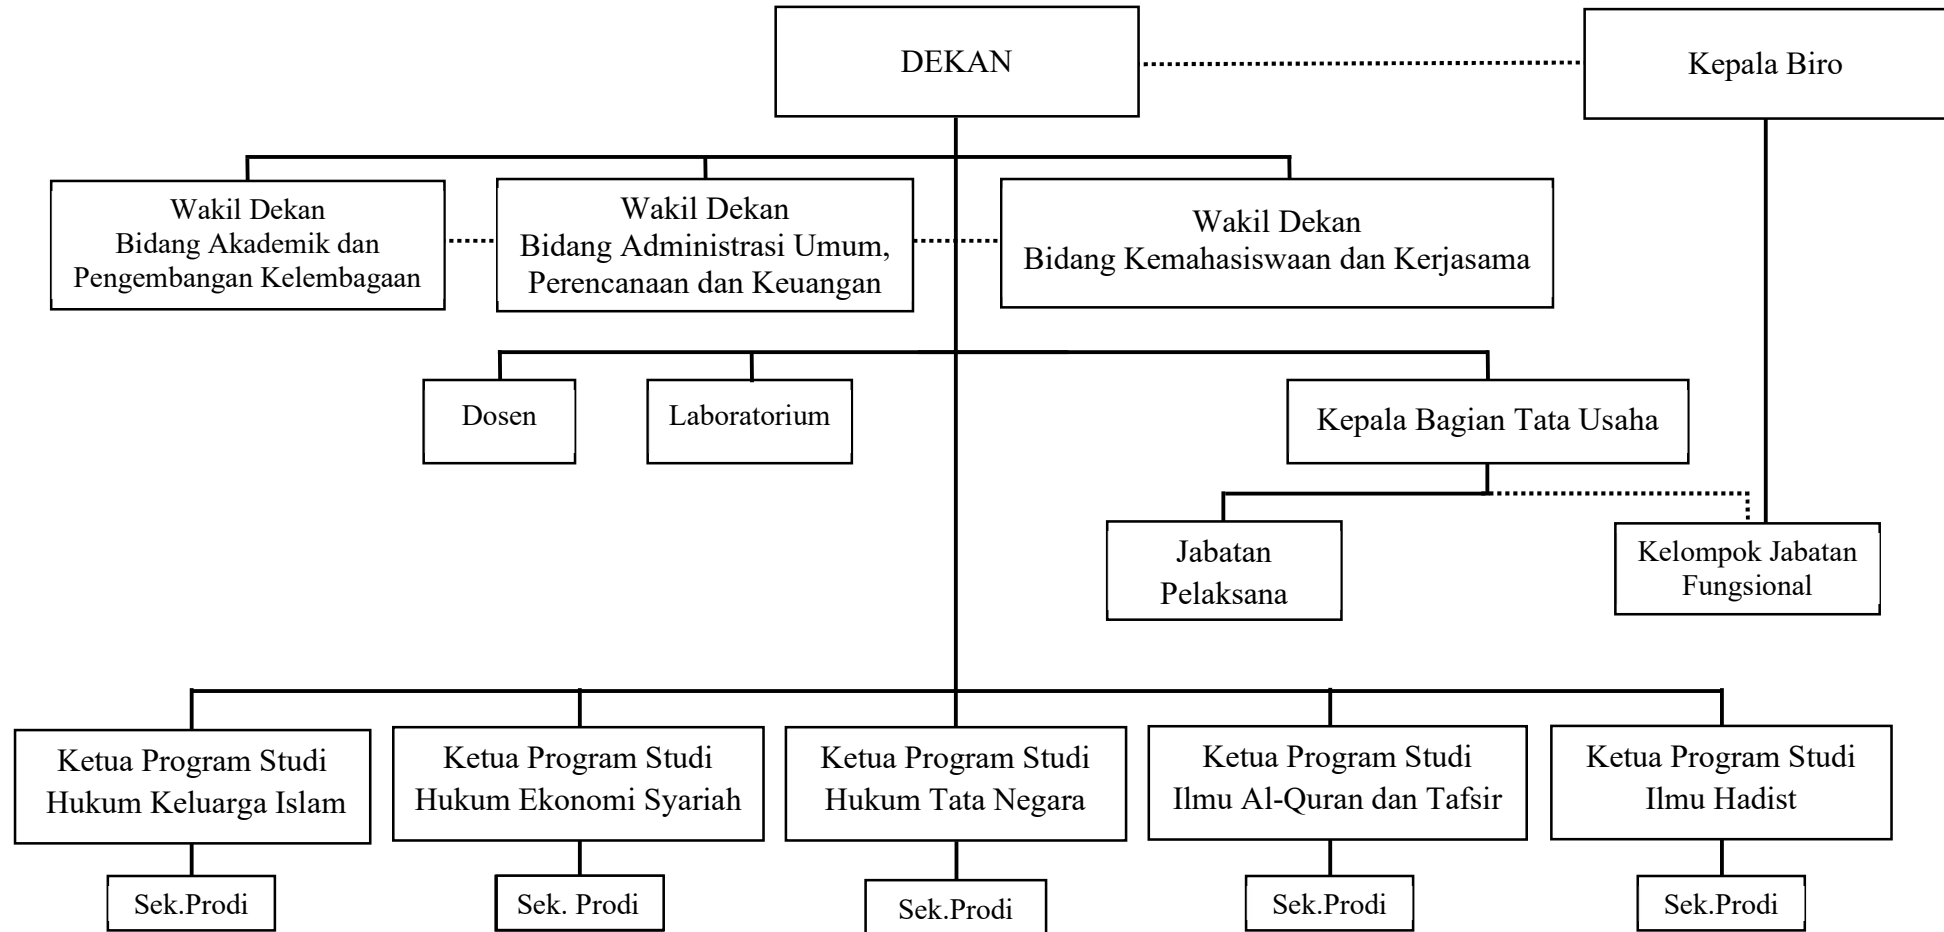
DEKAN

Kepala Biro

Wakil Dekan
Bidang Akademik dan
Pengembangan Kelembagaan

Wakil Dekan
Bidang Administrasi Umum,
Perencanaan dan Keuangan

Wakil Dekan
Bidang Kemahasiswaan dan Kerjasama

Dosen

Laboratorium

Kepala Bagian Tata Usaha

Jabatan
Pelaksana

Kelompok Jabatan
Fungsional

Ketua Program Studi
Hukum Keluarga Islam

Ketua Program Studi
Hukum Ekonomi Syariah

Ketua Program Studi
Hukum Tata Negara

Ketua Program Studi
Ilmu Al-Quran dan Tafsir

Ketua Program Studi
Ilmu Hadist

Sek.Prodi

Sek. Prodi

Sek.Prodi

Sek.Prodi

Sek.Prodi